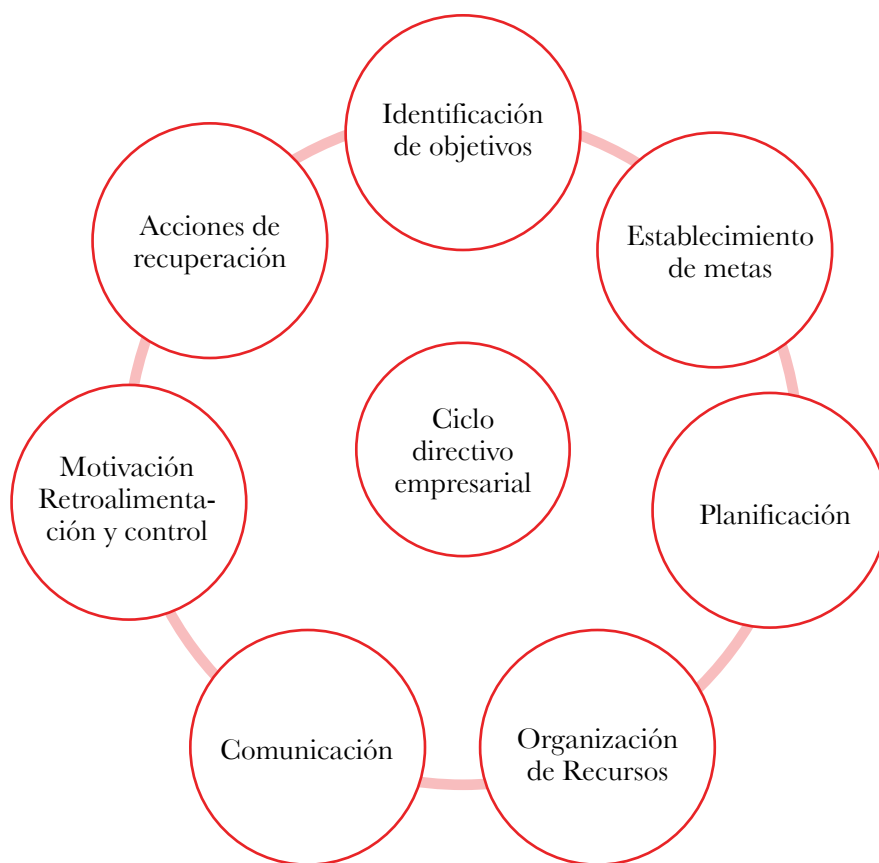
Identificación de objetivos

Establecimiento de metas

Planificación

Organización de Recursos

Comunicación

Motivación Retroalimentación y control

Acciones de recuperación

Ciclo directivo empresarial